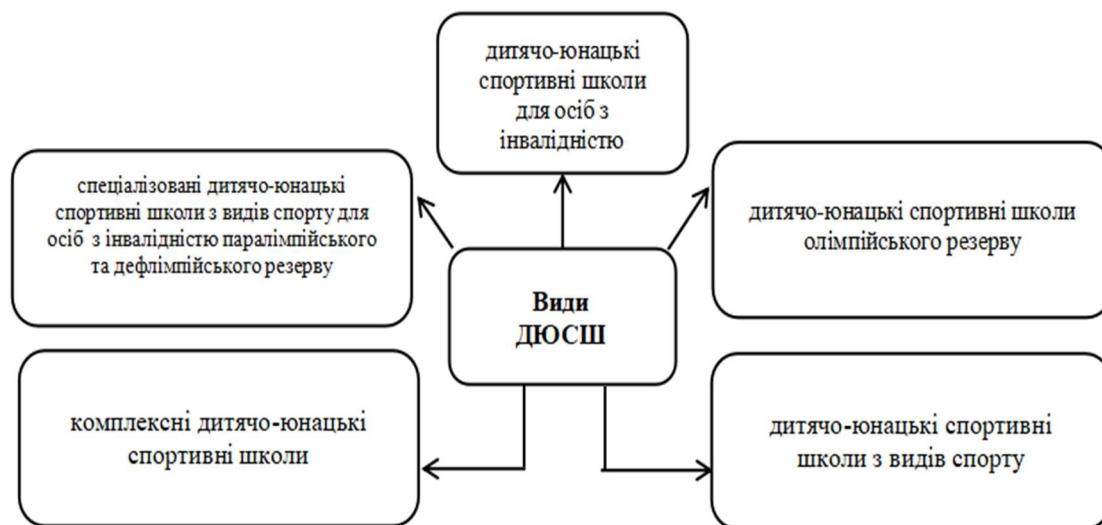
дитячо-юнацькі спортивні школи для осіб з інвалідністю

спеціалізовані дитячо-юнацькі спортивні школи з видів спорту для осіб з інвалідністю паралімпійського та дефлімпійського резерву

Види ДЮСШ

дитячо-юнацькі спортивні школи олімпійського резерву

комплексні дитячо-юнацькі спортивні школи

дитячо-юнацькі спортивні школи з видів спорту